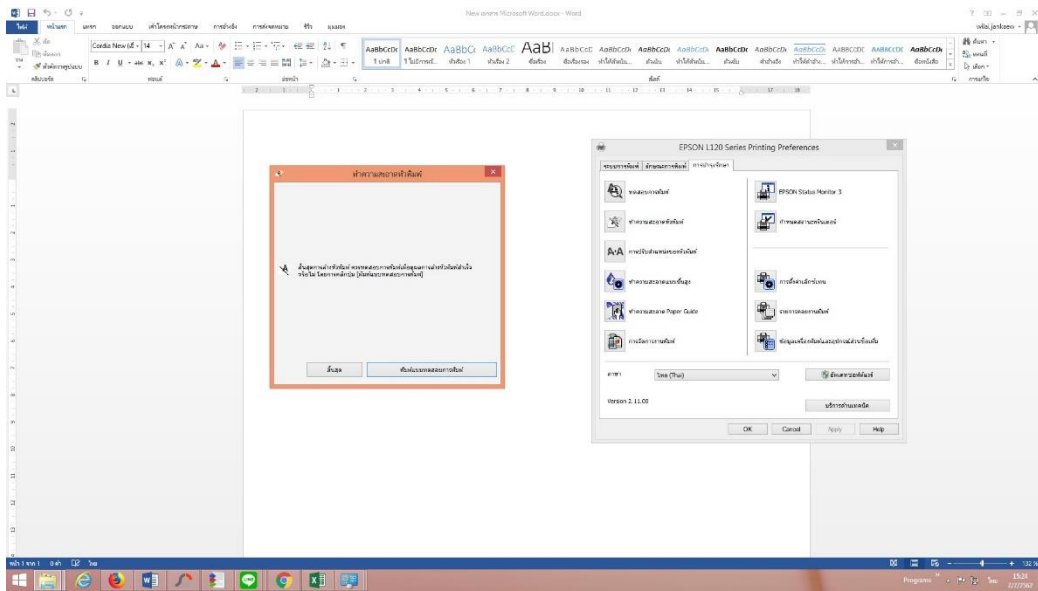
New เอกสาร Microsoft Word.docx - Word

wilai jankaew

Cordia New (เนื้ - 14

AaBbCcDc AaBbCcDc AaBbC AaBbCcC AaB AaBbCcC AaBbCcDc AaBbCcDc AaBbCcDc AaBbCcDc AaBbCcDc AaBbCcDc AaBbCcDc AaBbCcDc AaBbCcDc

ทำความสะอาดหัวพิมพ์

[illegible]

สิ้นสุด

พิมพ์แบบทดสอบการพิมพ์

EPSON L120 Series Printing Preferences

การบำรุงรักษา

EPSON Status Monitor 3

ทำความสะอาดหัวพิมพ์

A·A

Paper Guide

ภาษา

ไทย (Thai)

Version 2.11.00

OK

Cancel

Apply

Help

Programs

15:24